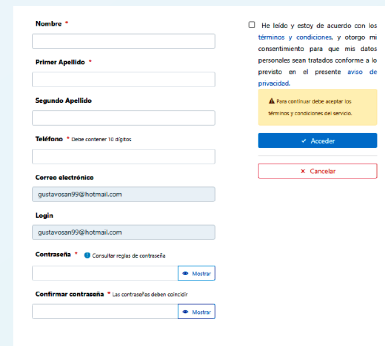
Nombre *

Primer Apellido *

Segundo Apellido

Teléfono * Debe contener 10 dígitos

Correo electrónico

gustavosan99@hotmail.com

Login

gustavosan99@hotmail.com

Contraseña * Consultar reglas de contraseña

Mostrar

Confirmar contraseña * Las contraseñas deben coincidir

Mostrar

He leído y estoy de acuerdo con los términos y condiciones, y otorgo mi consentimiento para que mis datos personales sean tratados conforme a lo previsto en el presente aviso de privacidad.

Para continuar debe aceptar los términos y condiciones del servicio.

✓ Acceder

× Cancelar